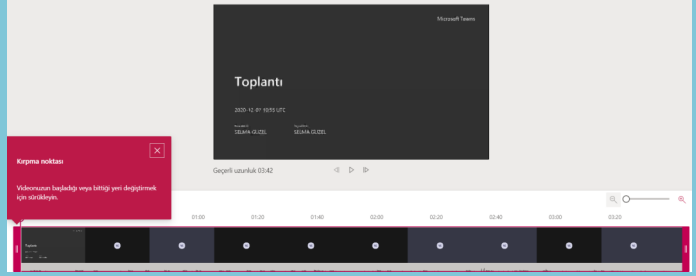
Microsoft Teams

Toplantı

2020-12-01 10:55 UTC

SELMA GÜZEL

SELMA GÜZEL

Kırpma noktası

Videonuzun başladığı veya bittiği yeri değiştirmek için sürükleyin.

Geçerli uzunluk 03:42

01:00

01:20

01:40

02:00

02:20

02:40

03:00

03:20

Toplantı